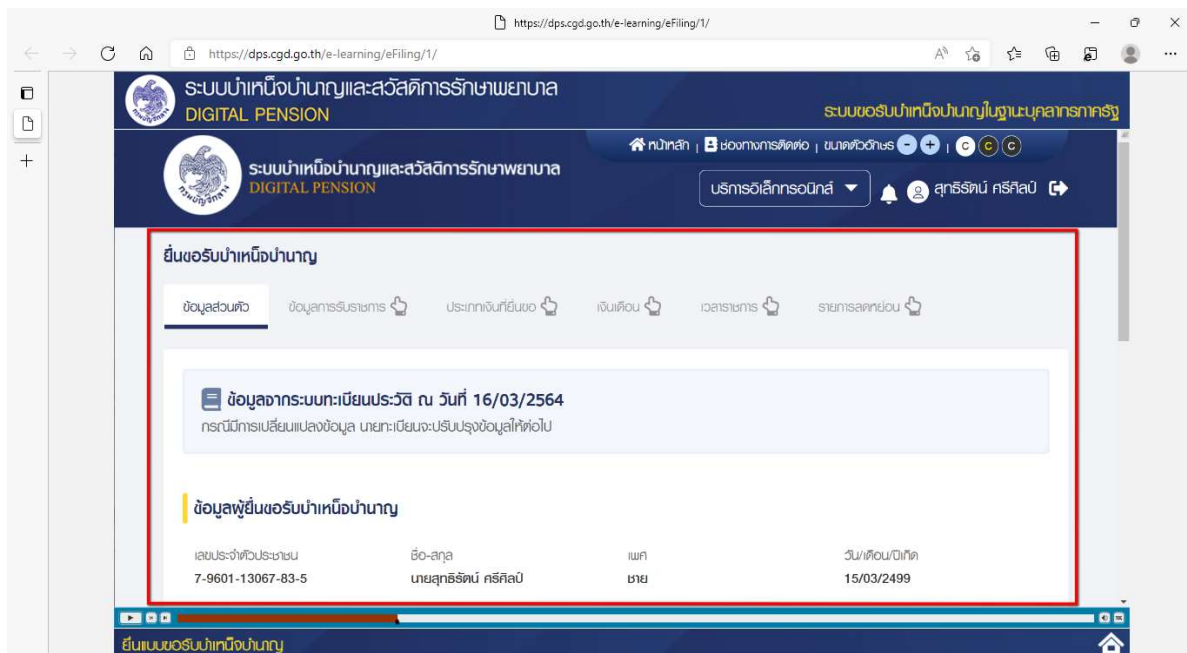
https://dps.cgd.go.th/e-learning/eFiling/1/

https://dps.cgd.go.th/e-learning/eFiling/1/

ระบบบำเหน็จบำนาญและสวัสดิการรักษาพยาบาล
DIGITAL PENSION
ระบบขอรับบำเหน็จบำนาญในฐานะบุคลากรภาครัฐ

หน้าหลัก | ช่องทางการติดต่อ | ขนาดตัวอักษร - + | C C C

ระบบบำเหน็จบำนาญและสวัสดิการรักษาพยาบาล
DIGITAL PENSION

บริการอิเล็กทรอนิกส์

สุทธิรัตน์ ศรีศิลป์

ยื่นขอรับบำเหน็จบำนาญ

ข้อมูลส่วนตัว
ข้อมูลการรับราชการ
ประเภทเงินที่ยื่นขอ
เงินเดือน
เวลาราชการ
รายการลดหย่อน

ข้อมูลจากระบบทะเบียนประวัติ ณ วันที่ 16/03/2564
กรณีมีการเปลี่ยนแปลงข้อมูล นายทะเบียนจะปรับปรุงข้อมูลให้ต่อไป

ข้อมูลผู้ยื่นขอรับบำเหน็จบำนาญ

| เลขประจำตัวประชาชน | ชื่อ-สกุล | เพศ | วัน/เดือน/ปีเกิด |
|---|---|---|---|
| 7-9601-13067-83-5 | นายสุทธิรัตน์ ศรีศิลป์ | ชาย | 15/03/2499 |

ยื่นแบบขอรับบำเหน็จบำนาญ